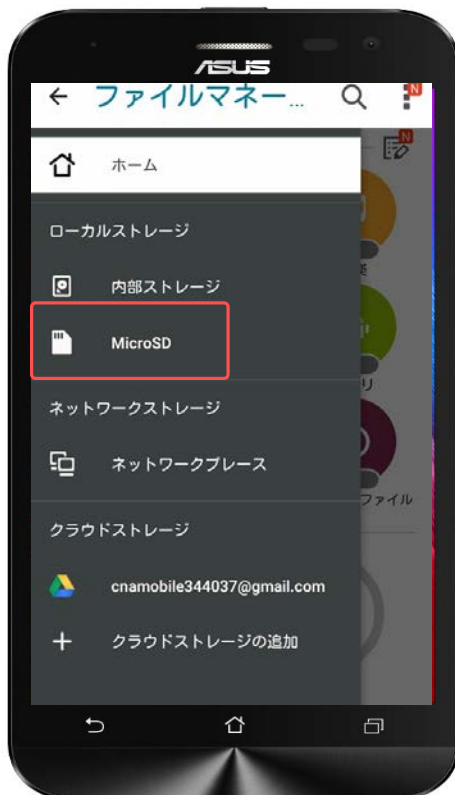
ASUS

ファイルマネー...

N

ホーム

ローカルストレージ

内部ストレージ

MicroSD

ネットワークストレージ

ネットワークプレース

クラウドストレージ

cnamobile344037@gmail.com

クラウドストレージの追加

N

ファイル